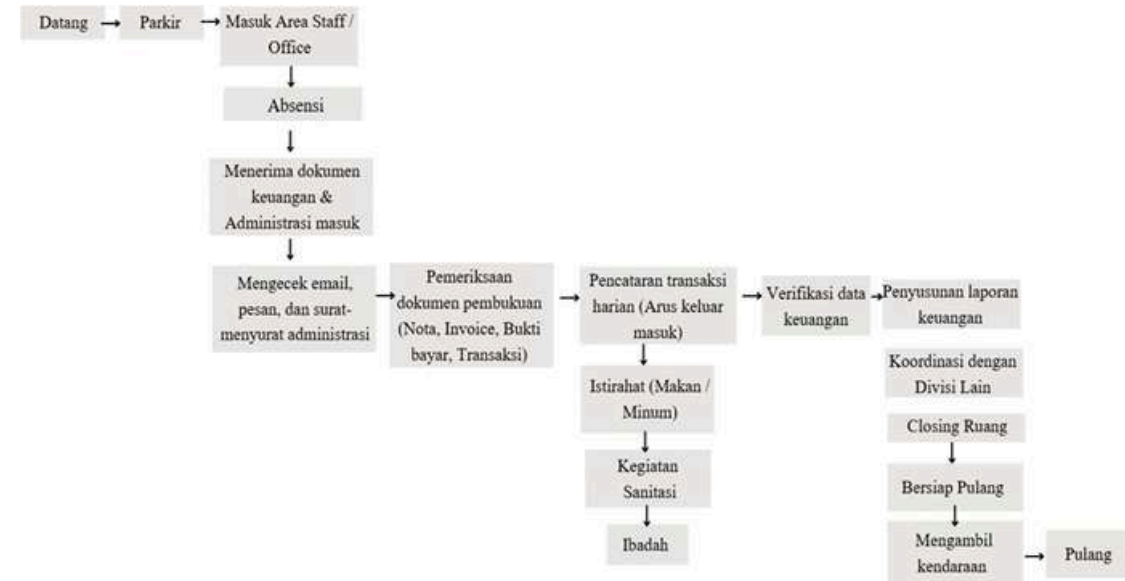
Datang → Parkir → Masuk Area Staff / Office

Absensi

Menerima dokumen keuangan & Administrasi masuk

Mengecek email, pesan, dan surat-menyurat administrasi → Pemeriksaan dokumen pembukuan (Nota, Invoice, Bukti bayar, Transaksi) → Pencataran transaksi harian (Arus keluar masuk) → Verifikasi data keuangan → Penyusunan laporan keuangan

Istirahat (Makan / Minum)

Kegiatan Sanitasi

Ibadah

Koordinasi dengan Divisi Lain

Closing Ruang

Bersiap Pulang

Mengambil kendaraan → Pulang